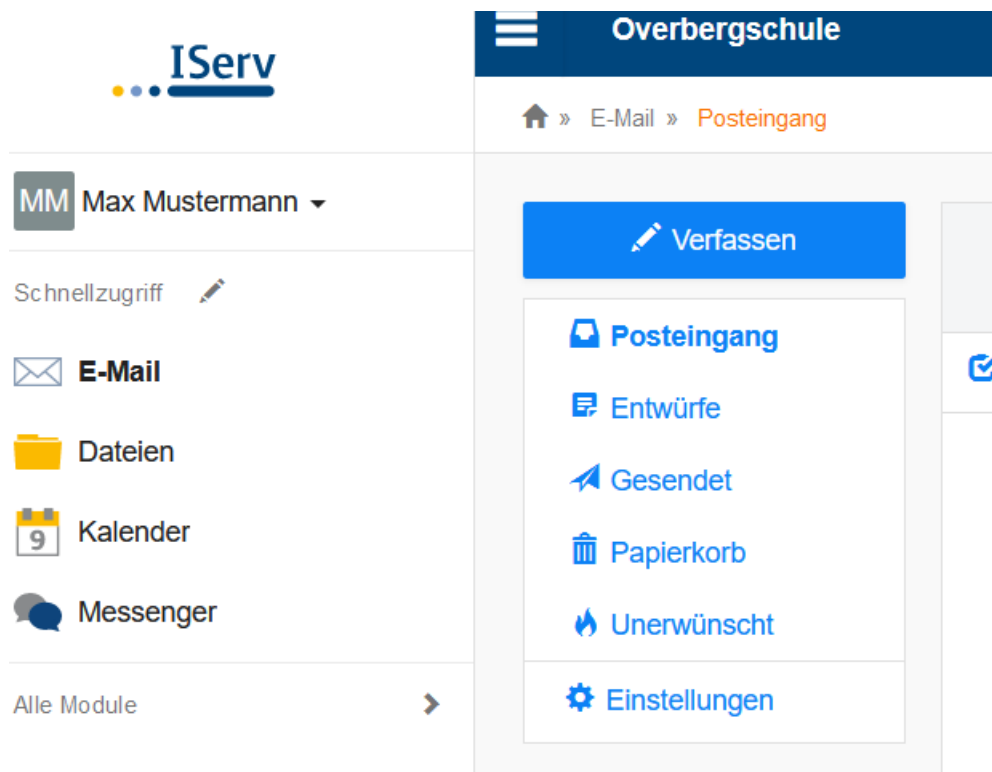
IServ

Overbergschule

» E-Mail » Posteingang

MM Max Mustermann

Schnellzugriff

E-Mail

Dateien

9 Kalender

Messenger

Alle Module

Verfassen

Posteingang

Entwürfe

Gesendet

Papierkorb

Unerwünscht

Einstellungen